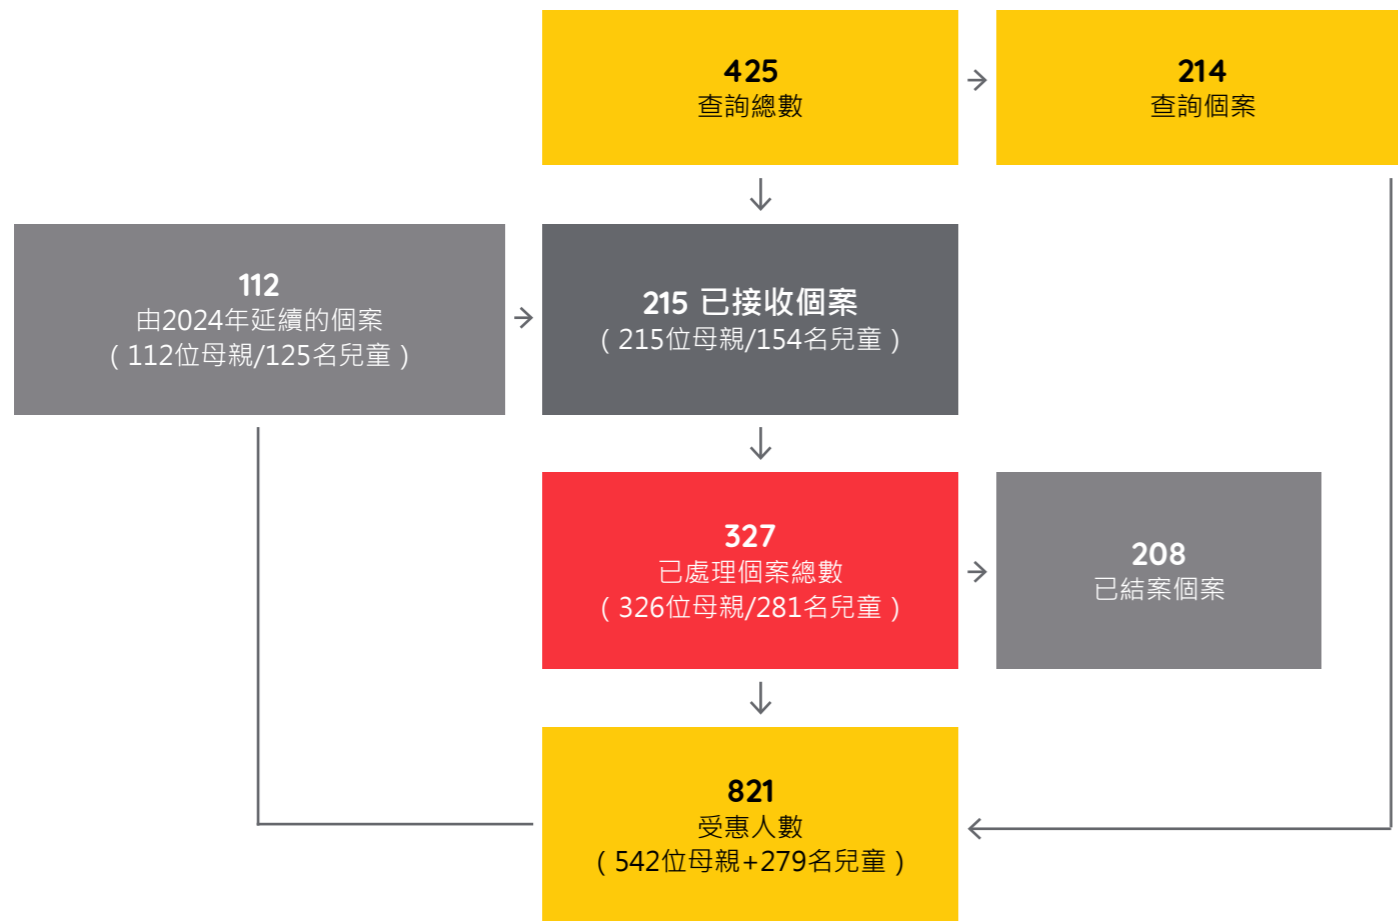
425
查詢總數

214
查詢個案

112
由2024年延續的個案
（112位母親/125名兒童）

215 已接收個案
（215位母親/154名兒童）

327
已處理個案總數
（326位母親/281名兒童）

208
已結案個案

821
受惠人數
（542位母親+279名兒童）